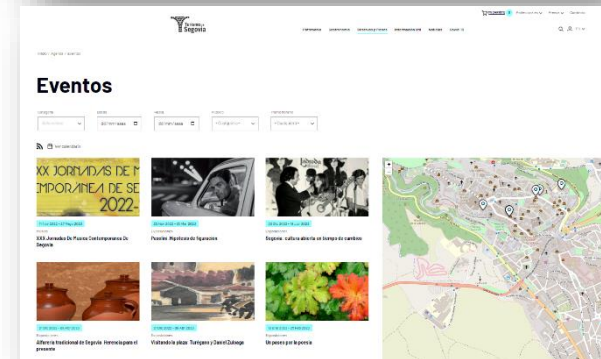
Turismo de Segovia

Eventos

XX JORNADAS DE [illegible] EMPORÁNEA DE SE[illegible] 2022-

XXX Jornadas De Puzzles Contemporáneas De Segovia

Puentes: Mapificios de figuración

Leganés: cultura abierta en tiempo de cambios

Alfarería tradicional de Segovia. Herencia para el presente

Visitando la plaza: Turégano y Daniel Zuloaga

Un paseo por la poesía